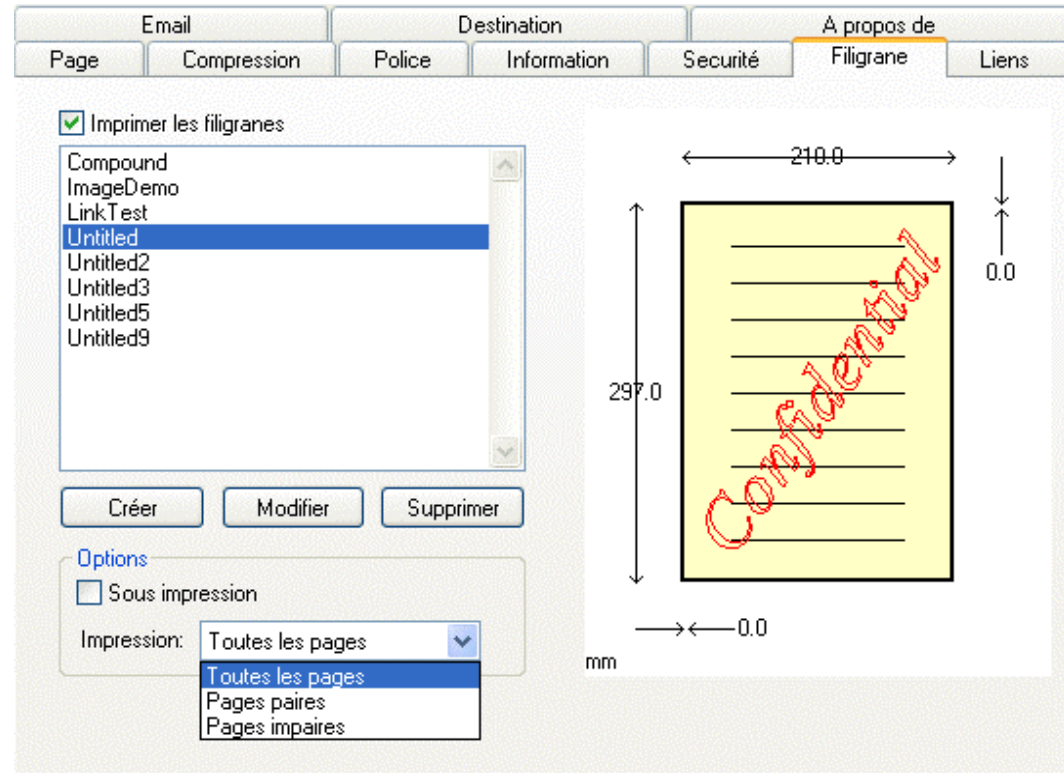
Email
Destination
A propos de
Page
Compression
Police
Information
Securité
Filigrane
Liens

Imprimer les filigranes

Compound
ImageDemo
LinkTest
Untitled
Untitled2
Untitled3
Untitled5
Untitled9

Créer
Modifier
Supprimer

Options
Sous impression
Impression: Toutes les pages
Toutes les pages
Pages paires
Pages impaires

210.0
0.0
297.0
Confidential
0.0
mm